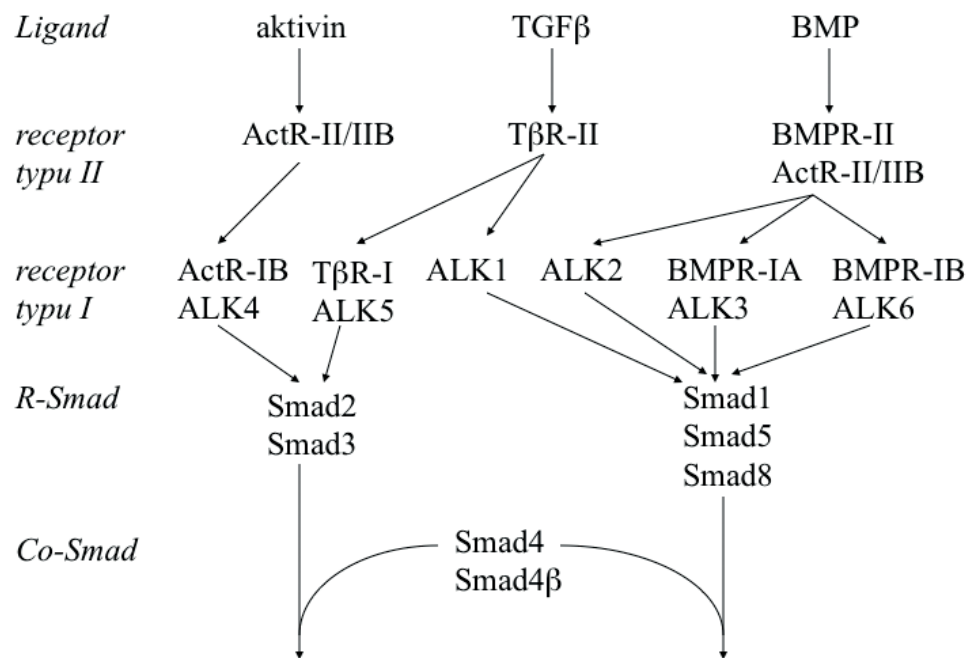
Ligand
aktivin
TGFβ
BMP

receptor typu II
ActR-II/IIB
TβR-II
BMPR-II
ActR-II/IIB

receptor typu I
ActR-IB
ALK4
TβR-I
ALK5
ALK1
ALK2
BMPR-IA
ALK3
BMPR-IB
ALK6

R-Smad
Smad2
Smad3
Smad1
Smad5
Smad8

Co-Smad
Smad4
Smad4β